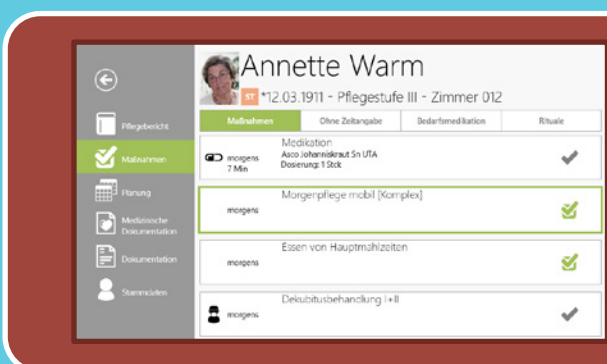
Annette Warm
ST *12.03.1911 - Pflegestufe III - Zimmer 012

Pflegebericht
Maßnahmen
Planung
Medizinische Dokumentation
Dokumentation
Stammdaten

| Maßnahmen | Ohne Zeitangabe | Bedarfsmedikation | Rituale |
|---|---|---|---|

morgens
7 Min
Medikation
Asco Johanniskraut 5n UTA
Dosierung: 1 Stck

morgens
Morgenpflege mobil [Komplex]

morgens
Essen von Hauptmahlzeiten

morgens
Dekubitusbehandlung I+II